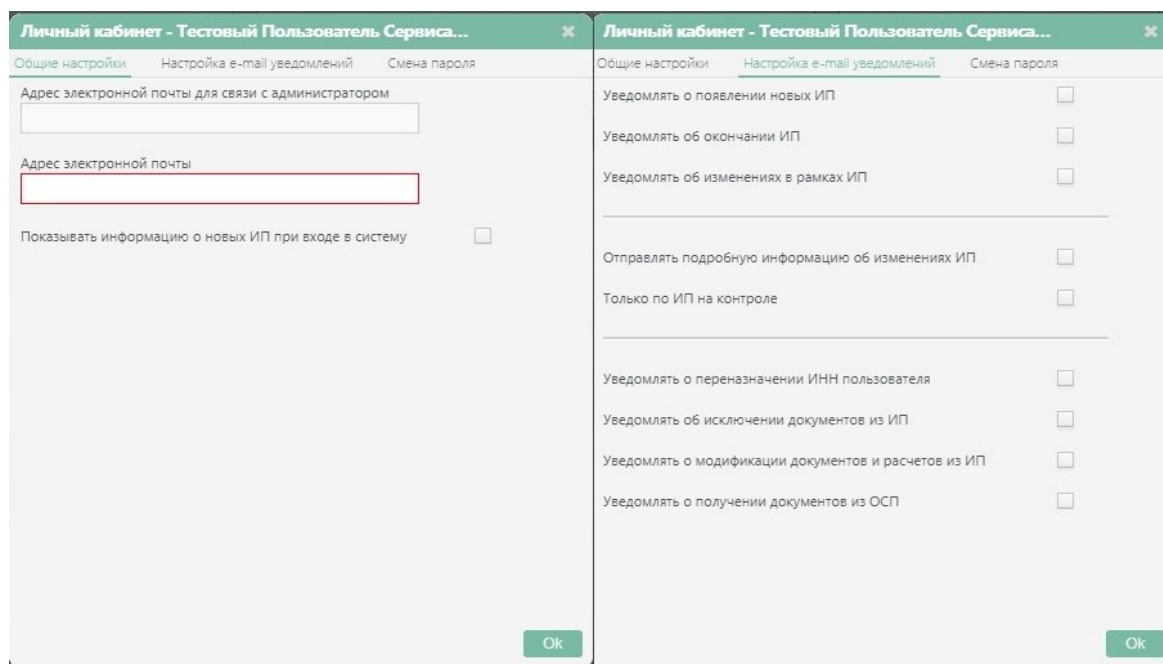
Личный кабинет - Тестовый Пользователь Сервиса...

Общие настройки Настройка e-mail уведомлений Смена пароля

Адрес электронной почты для связи с администратором

Адрес электронной почты

Показывать информацию о новых ИП при входе в систему

Ok

Личный кабинет - Тестовый Пользователь Сервиса...

Общие настройки Настройка e-mail уведомлений Смена пароля

Уведомлять о появлении новых ИП

Уведомлять об окончании ИП

Уведомлять об изменениях в рамках ИП

Отправлять подробную информацию об изменениях ИП

Только по ИП на контроле

Уведомлять о переназначении ИНН пользователя

Уведомлять об исключении документов из ИП

Уведомлять о модификации документов и расчетов из ИП

Уведомлять о получении документов из ОСП

Ok